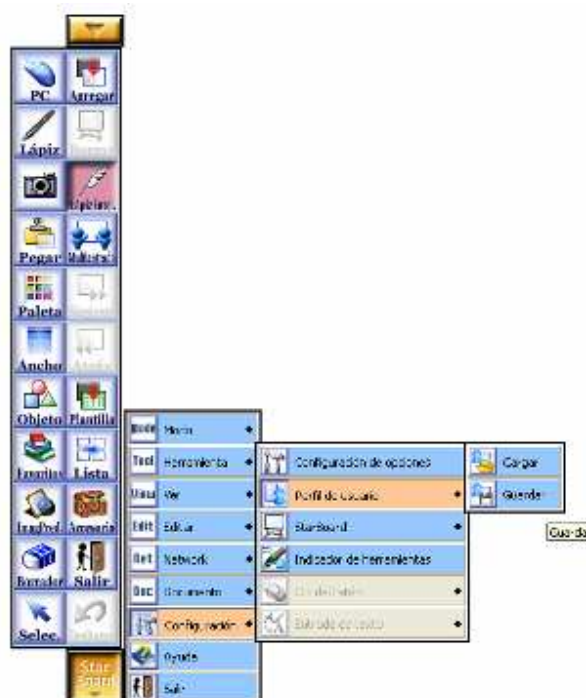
PC
Arregar
Lápiz
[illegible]
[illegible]
Pegar
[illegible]
Paleta
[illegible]
Ancho
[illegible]
Objeto
Plantilla
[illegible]
Lista
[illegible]
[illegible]
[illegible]
Salir
Selec.
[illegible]
Star
Board

Mode Modo
Tool Herramienta
View Ver
Edit Editar
Net Network
Doc Documento
Configuración
Ayuda
Salir

Configuración de opciones
Perfil de Usuario
StarBoard
Indicador de herramientas
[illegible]
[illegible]

Cargar
Guardar

Guarda